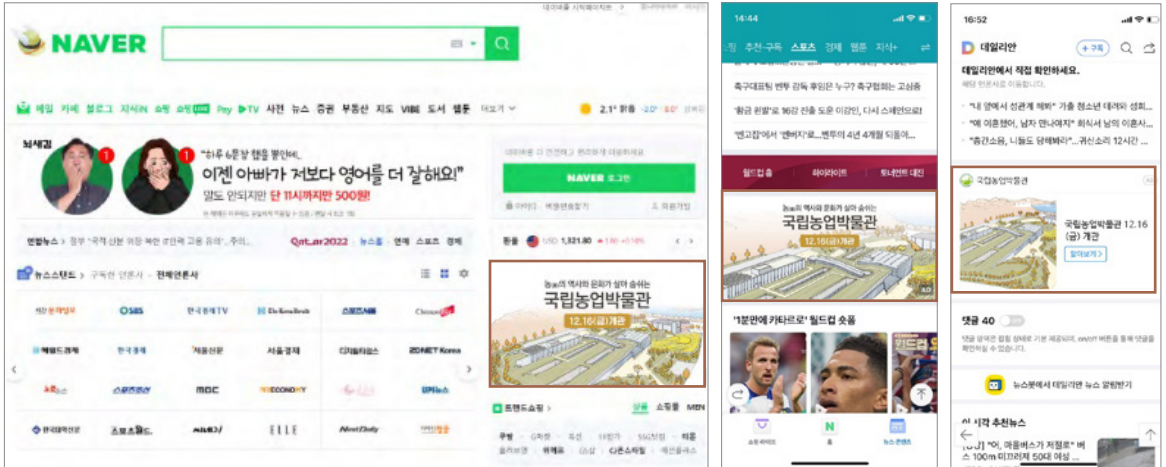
NAVER

메일 카페 블로그 지식iN 쇼핑 쇼핑LIVE Pay TV 사전 뉴스 증권 부동산 지도 VIBE 도서 웹툰 더보기

2.1° 맑음

"하루 6분씩 햄을 풀었더니,
이젠 아빠가 저보다 영어를 더 잘해요!"
말도 안되지만 단 11시까지만 500원!

연합뉴스 | 정부 "국적 선원 위한 북한 IT인력 고용 유의"...주의... Qatar2022 뉴스홈 연예 스포츠 경제

뉴스스탠드 > 구독한 언론사 · 전체언론사

SBS 한국경제TV 스포츠서울 헤럴드경제 한국경제 서울경제 디지털타임스 ZDNET Korea MBC ECONOMY ELLE

NAVER 로그인

환율 USD 1,321.80

농업의 역사와 문화가 살아 숨쉬는
국립농업박물관
12.16(금) 개관

트렌드쇼핑

14:44
추천·구독 스포츠 경제 웹툰 지식+

축구대표팀 벤투 감독 후임은 누구? 축구협회는 고심중
'황금 왼발'로 16강 진출 도운 이강인, 다시 스페인으로!
'벤고잡에서 '맨버지'로... 벤투의 4년 4개월 되돌아...

월드컵 홈 하이라이트 토너먼트 대진

농업의 역사와 문화가 살아 숨쉬는
국립농업박물관
12.16(금) 개관

'1분만에 카타르로' 월드컵 숏폼

쇼핑 라이브 홈 뉴스 콘텐츠

16:52
데일리안 + 구독
데일리안에서 직접 확인하세요.
"내 옆에서 성관계 해봐" 가출 청소년 데려와 음란...
"에 이혼했어, 남자 만나야지" 회사서 남의 이혼사...
"층간소음, 니들도 당해봐라"...귀신소리 12시간 ...

국립농업박물관
국립농업박물관 12.16 (금) 개관
알아보기

댓글 40

뉴스봇에서 데일리안 뉴스 알림받기

이 시각 추천뉴스
"어, 마을버스가 저절로" 버스 100m 미끄러져 50대 여성 ...